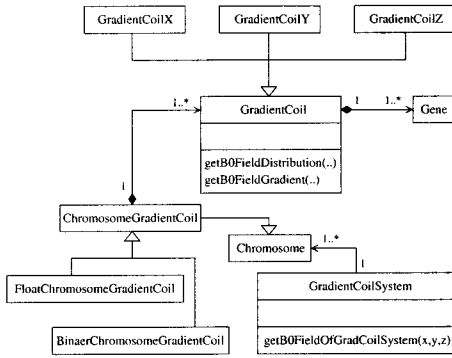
GradientCoilX

GradientCoilY

GradientCoilZ

1..*

GradientCoil

1

1..*

Gene

getB0FieldDistribution(..)
getB0FieldGradient(..)

1

ChromosomeGradientCoil

Chromosome

1..*

1

FloatChromosomeGradientCoil

GradientCoilSystem

BinaerChromosomeGradientCoil

getB0FieldOfGradCoilSystem(x,y,z)